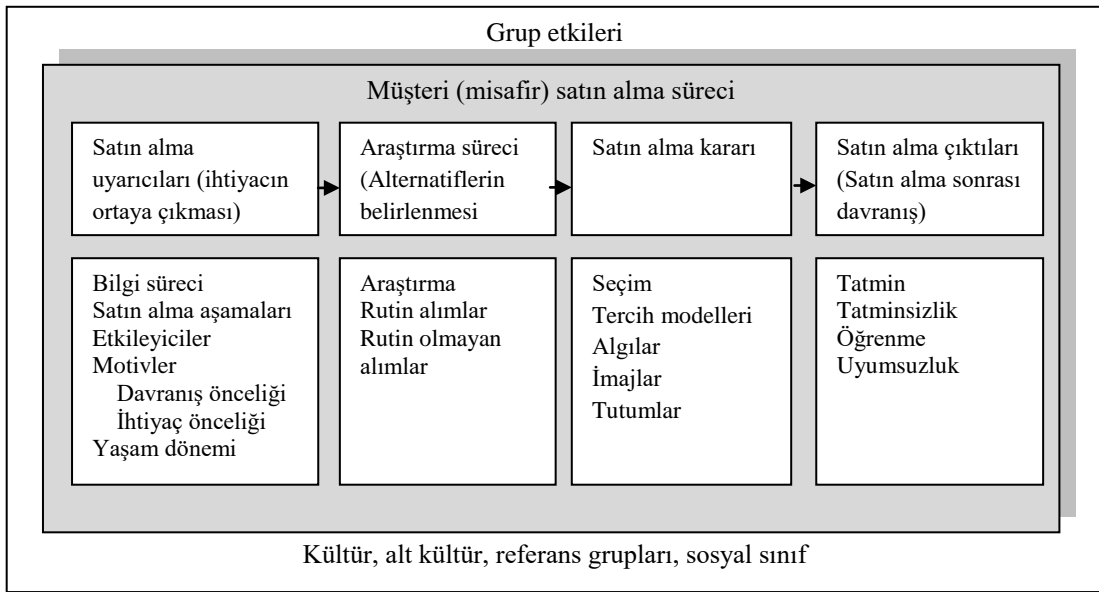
Grup etkileri

Müşteri (misafir) satın alma süreci

Satın alma uyarıcıları (ihtiyacın ortaya çıkması)

Araştırma süreci (Alternatiflerin belirlenmesi

Satın alma kararı

Satın alma çıktıları (Satın alma sonrası davranış)

Bilgi süreci
Satın alma aşamaları
Etkileyiciler
Motivler
Davranış önceliği
İhtiyaç önceliği
Yaşam dönemi

Araştırma
Rutin alımlar
Rutin olmayan alımlar

Seçim
Tercih modelleri
Algılar
İmajlar
Tutumlar

Tatmin
Tatminsizlik
Öğrenme
Uyumsuzluk

Kültür, alt kültür, referans grupları, sosyal sınıf